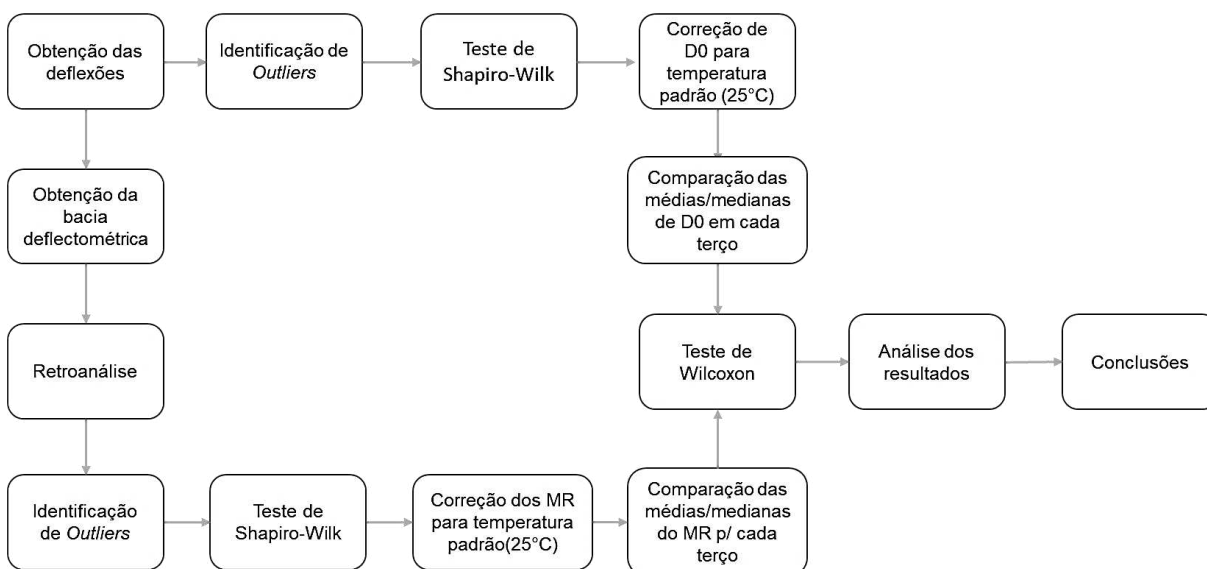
Obtenção das deflexões

Identificação de *Outliers*

Teste de Shapiro-Wilk

Correção de D0 para temperatura padrão (25°C)

Obtenção da bacia deflectométrica

Comparação das médias/medianas de D0 em cada terço

Retroanálise

Teste de Wilcoxon

Análise dos resultados

Conclusões

Identificação de *Outliers*

Teste de Shapiro-Wilk

Correção dos MR para temperatura padrão(25°C)

Comparação das médias/medianas do MR p/ cada terço